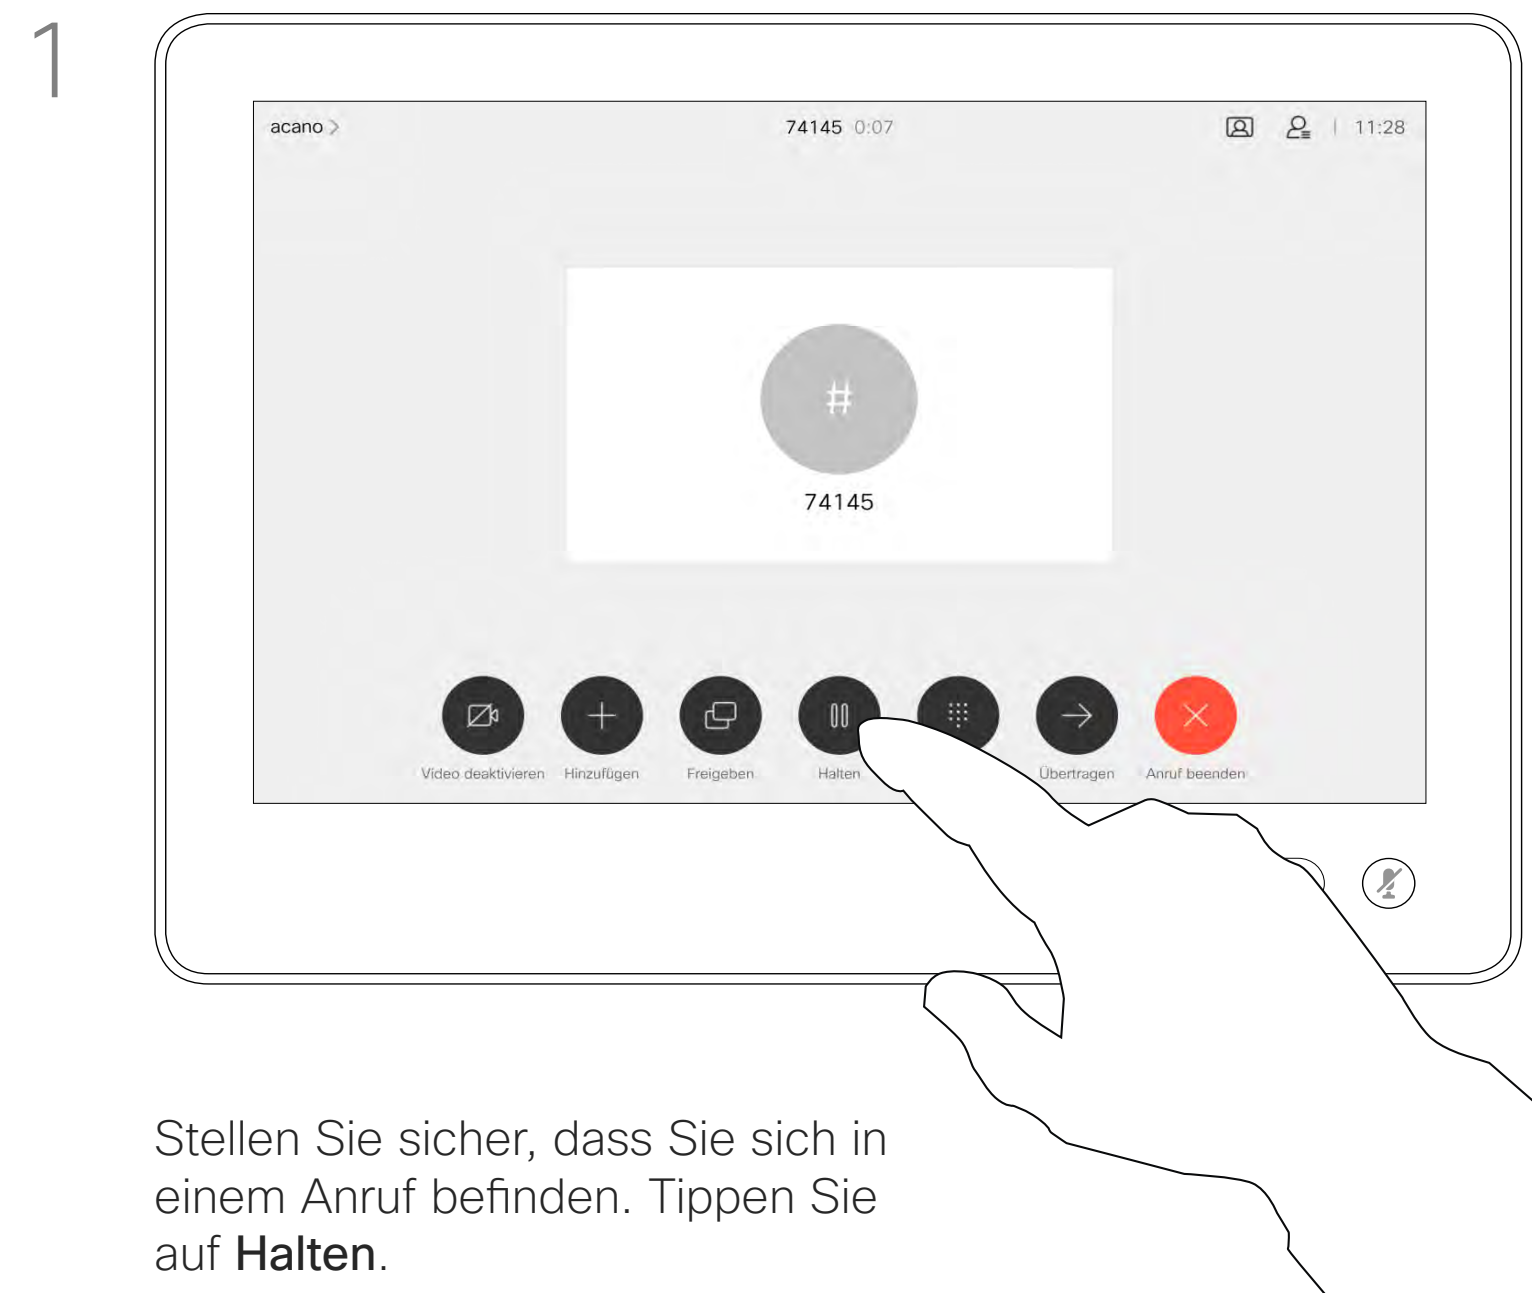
1

acano >

74145 0:07

11:28

#

74145

Video deaktivieren

Hinzufügen

Freigeben

Halten

Übertragen

Anruf beenden

Stellen Sie sicher, dass Sie sich in einem Anruf befinden. Tippen Sie auf **Halten**.